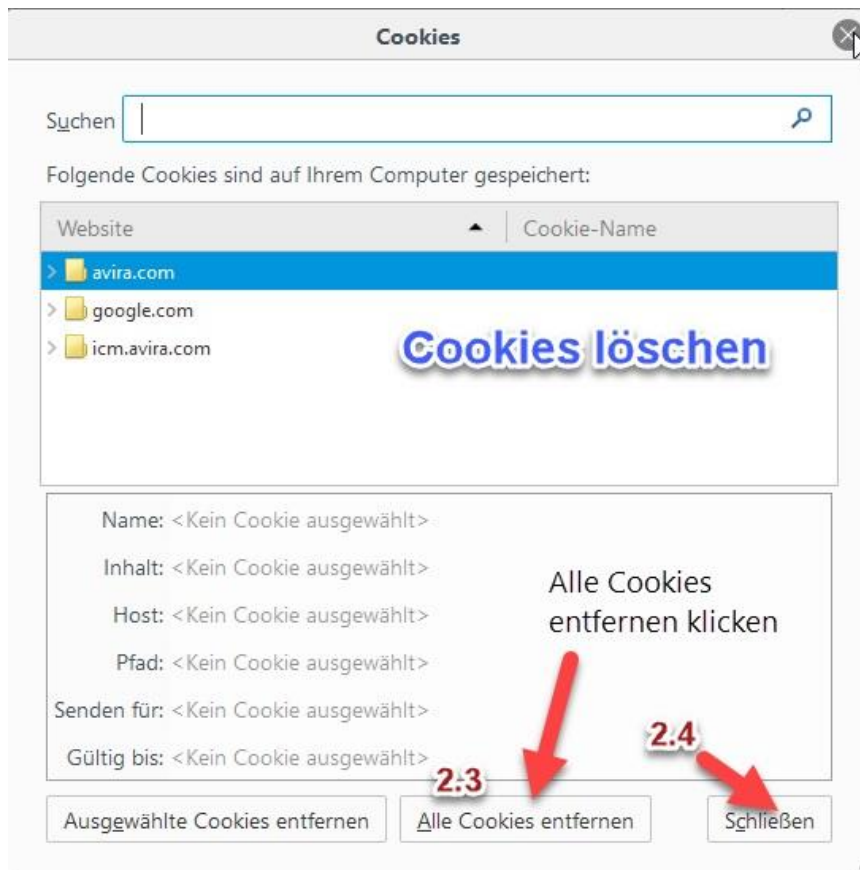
Cookies

Suchen

Folgende Cookies sind auf Ihrem Computer gespeichert:

| Website | Cookie-Name |
|---|---|
| avira.com | |
| google.com | |
| icm.avira.com | |

Cookies löschen

Name: <Kein Cookie ausgewählt>

Inhalt: <Kein Cookie ausgewählt>

Host: <Kein Cookie ausgewählt>

Pfad: <Kein Cookie ausgewählt>

Senden für: <Kein Cookie ausgewählt>

Gültig bis: <Kein Cookie ausgewählt>

Alle Cookies entfernen klicken

2.3

2.4

Ausgewählte Cookies entfernen

Alle Cookies entfernen

Schließen